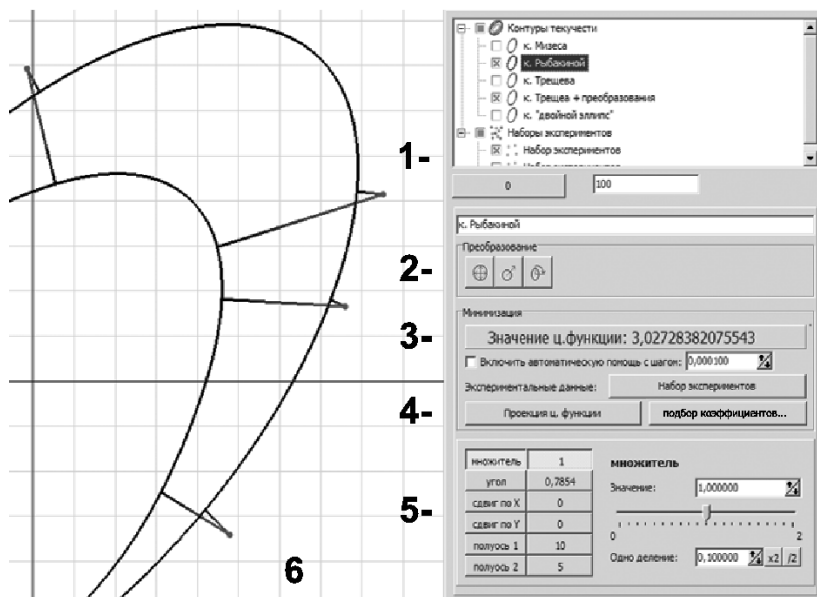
Контуры текучести
к. Мизеса
к. Рыбакиной
к. Трещева
к. Трещева + преобразования
к. "двойной эллипс"
Наборы экспериментов
Набор экспериментов
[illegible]

1-

0
100

к. Рыбакиной

Преобразование

2-

Минимизация

3-

Значение ц.функции: 3,02728382075543

Включить автоматическую помощь с шагом: 0,000100

Экспериментальные данные: Набор экспериментов

4-

Проекция ц. функции
подбор коэффициентов...

| множитель | 1 |
|---|---|
| угол | 0,7854 |
| сдвиг по X | 0 |
| сдвиг по Y | 0 |
| полуось 1 | 10 |
| полуось 2 | 5 |

5-

множитель
Значение: 1,000000
0
2
Одно деление: 0,100000 x2 /2

6